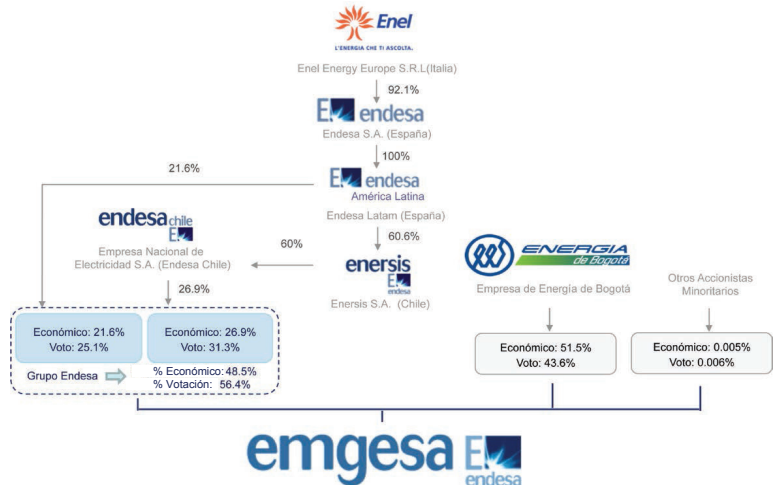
Enel
L'ENERGIA CHE TI ASCOLTA.

Enel Energy Europe S.R.L(Italia)

92.1%

endesa
Endesa S.A. (España)

100%

21.6%

endesa
América Latina
Endesa Latam (España)

endesa chile
Empresa Nacional de Electricidad S.A. (Endesa Chile)

60%

60.6%

enersis
endesa
Enersis S.A. (Chile)

ENERGIA de Bogotá
Empresa de Energía de Bogotá

Otros Accionistas Minoritarios

26.9%

Económico: 21.6%
Voto: 25.1%

Económico: 26.9%
Voto: 31.3%

Grupo Endesa

% Económico: 48.5%
% Votación: 56.4%

Económico: 51.5%
Voto: 43.6%

Económico: 0.005%
Voto: 0.006%

emgesa
endesa